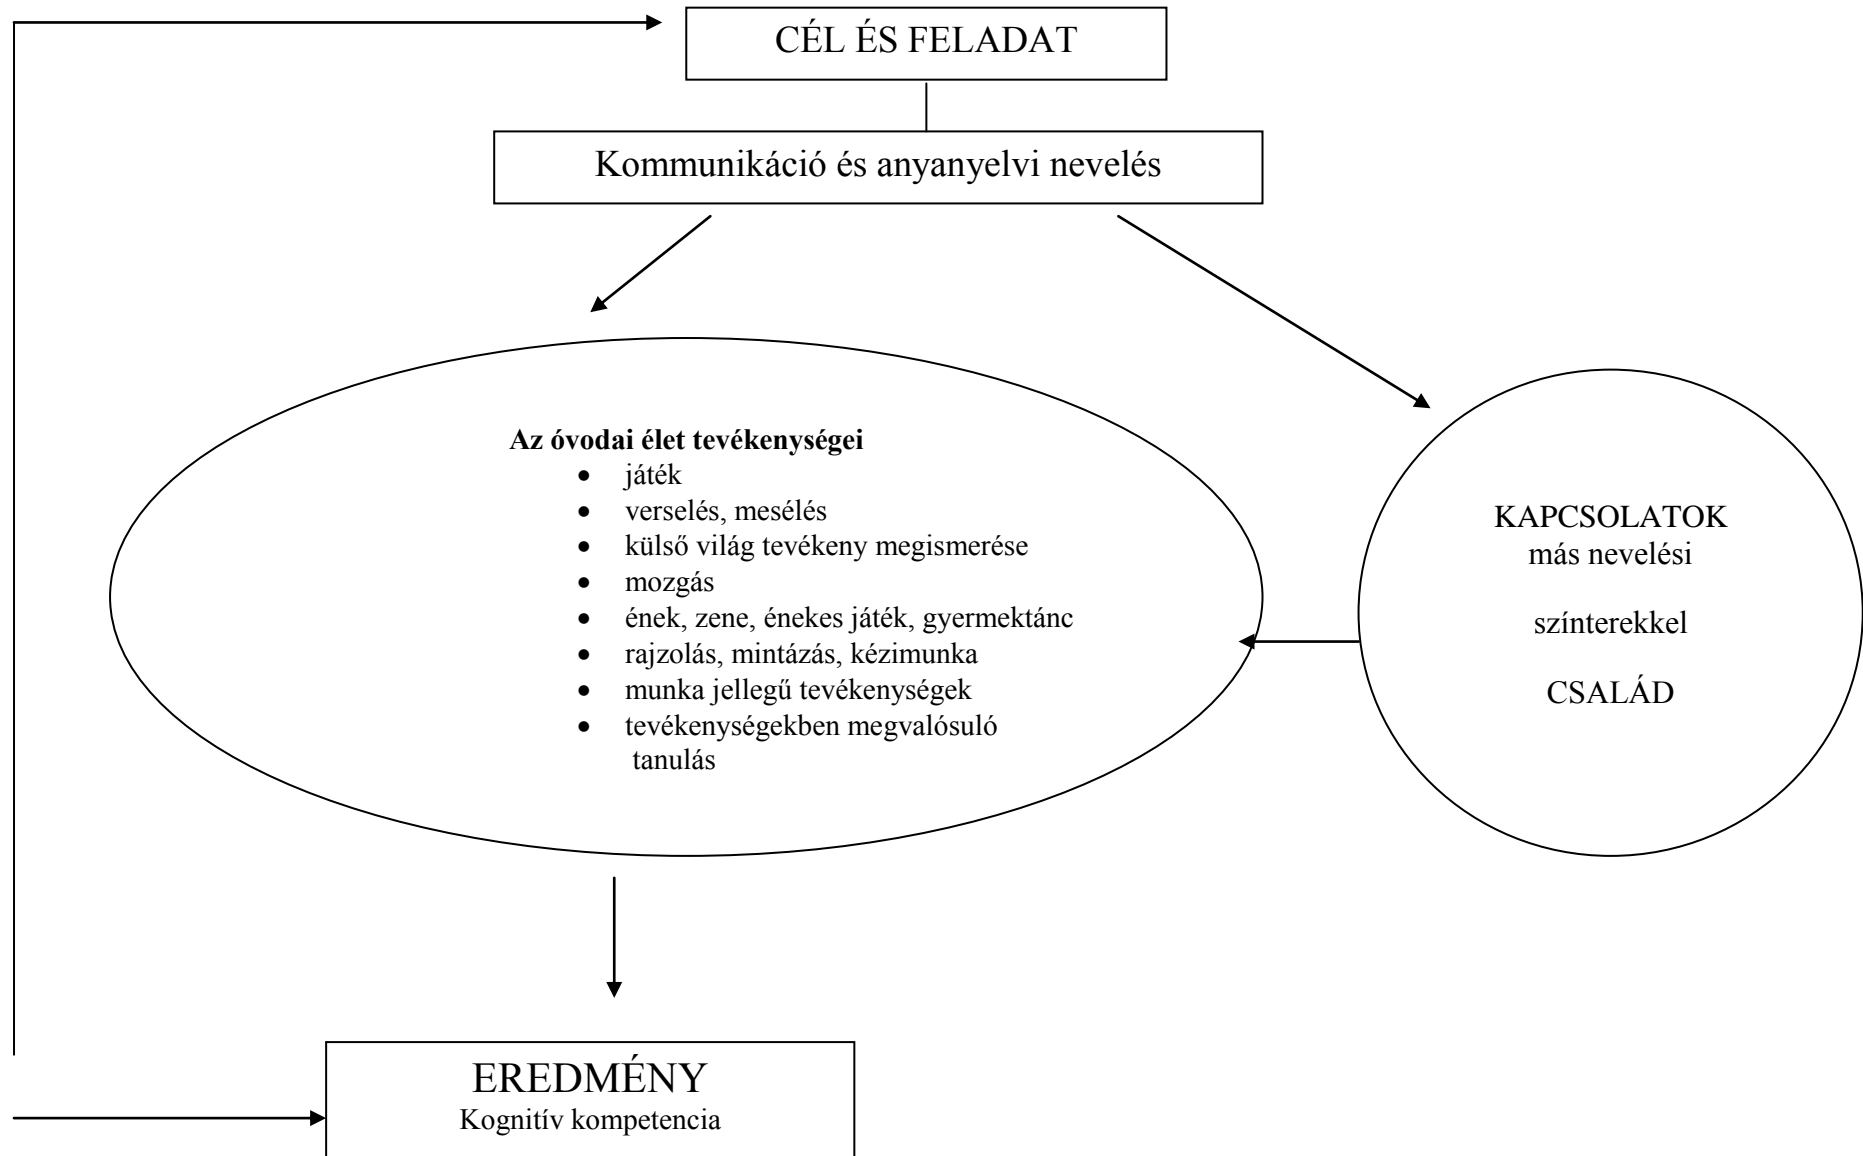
CÉL ÉS FELADAT

Kommunikáció és anyanyelvi nevelés

**Az óvodai élet tevékenységei**
- játék
- verselés, mesélés
- külső világ tevékeny megismerése
- mozgás
- ének, zene, énekes játék, gyermektánc
- rajzolás, mintázás, kézimunka
- munka jellegű tevékenységek
- tevékenységekben megvalósuló tanulás

KAPCSOLATOK
más nevelési

színterekkel

CSALÁD

EREDMÉNY
Kognitív kompetencia